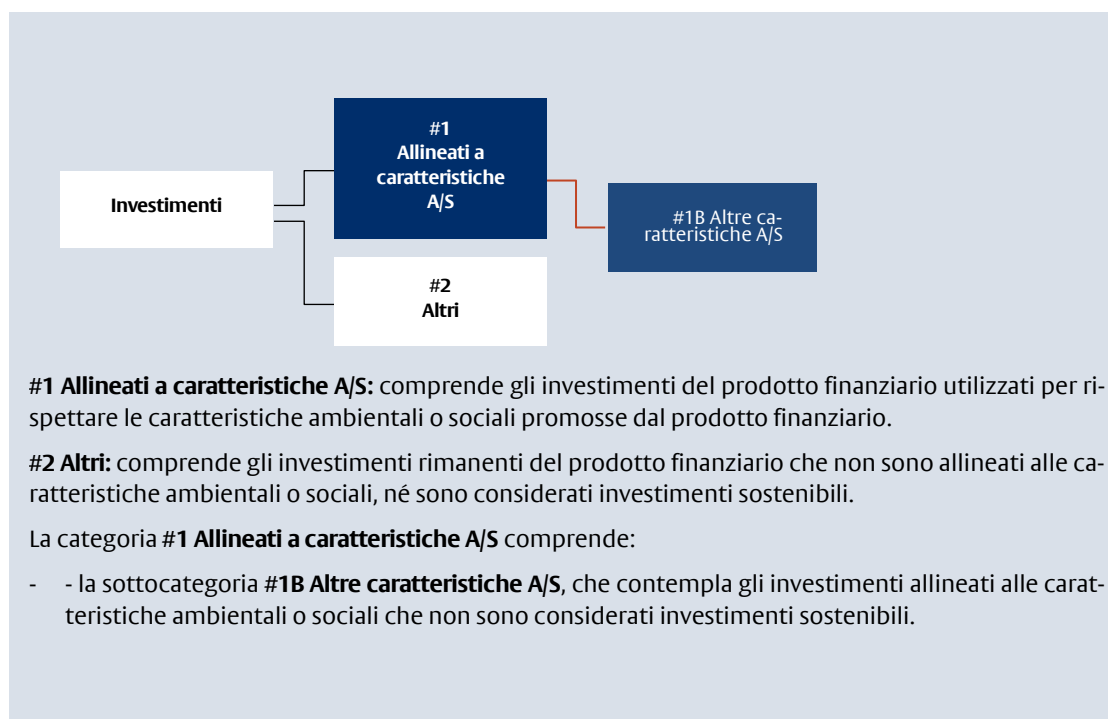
Investimenti

#1
Allineati a caratteristiche A/S

#1B Altre caratteristiche A/S

#2
Altri

#1 Allineati a caratteristiche A/S: comprende gli investimenti del prodotto finanziario utilizzati per rispettare le caratteristiche ambientali o sociali promosse dal prodotto finanziario.

#2 Altri: comprende gli investimenti rimanenti del prodotto finanziario che non sono allineati alle caratteristiche ambientali o sociali, né sono considerati investimenti sostenibili.

La categoria #1 Allineati a caratteristiche A/S comprende:

- - la sottocategoria #1B Altre caratteristiche A/S, che contempla gli investimenti allineati alle caratteristiche ambientali o sociali che non sono considerati investimenti sostenibili.